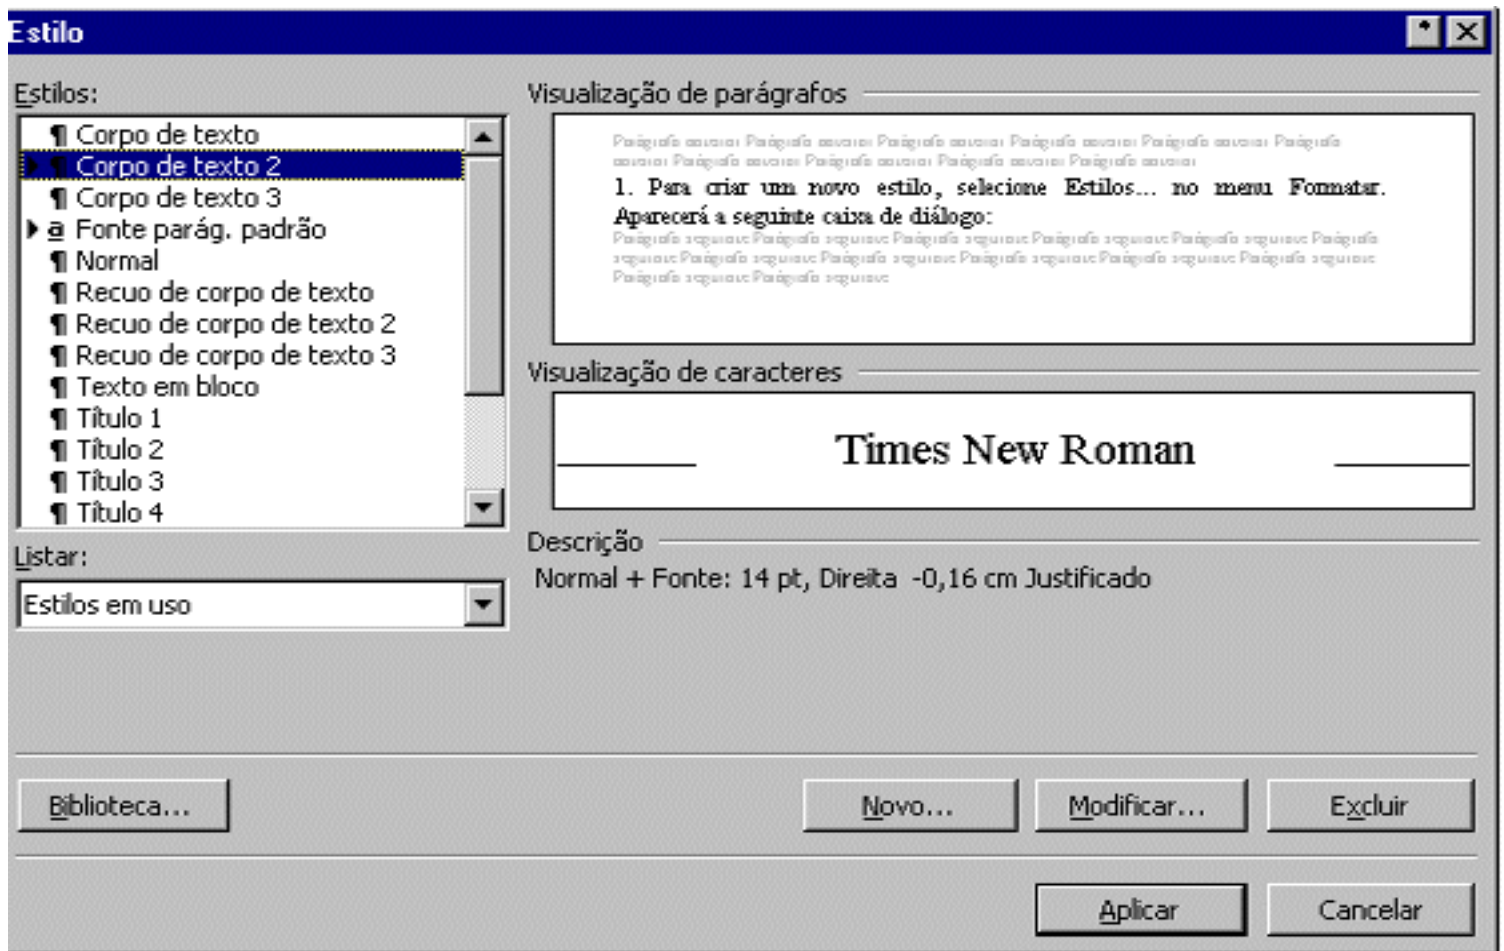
Estilo

Estilos:

¶ Corpo de texto
¶ Corpo de texto 2
¶ Corpo de texto 3
a Fonte parág. padrão
¶ Normal
¶ Recuo de corpo de texto
¶ Recuo de corpo de texto 2
¶ Recuo de corpo de texto 3
¶ Texto em bloco
¶ Título 1
¶ Título 2
¶ Título 3
¶ Título 4

Listar:

Estilos em uso

Visualização de parágrafos

Parágrafo anterior Parágrafo anterior Parágrafo anterior Parágrafo anterior Parágrafo anterior Parágrafo anterior Parágrafo anterior Parágrafo anterior Parágrafo anterior Parágrafo anterior

1. Para criar um novo estilo, selecione Estilos... no menu Formatar. Aparecerá a seguinte caixa de diálogo:

Parágrafo seguinte Parágrafo seguinte Parágrafo seguinte Parágrafo seguinte Parágrafo seguinte Parágrafo seguinte Parágrafo seguinte Parágrafo seguinte Parágrafo seguinte Parágrafo seguinte Parágrafo seguinte Parágrafo seguinte Parágrafo seguinte

Visualização de caracteres

Times New Roman

Descrição

Normal + Fonte: 14 pt, Direita -0,16 cm Justificado

Biblioteca...

Novo...

Modificar...

Excluir

Aplicar

Cancelar